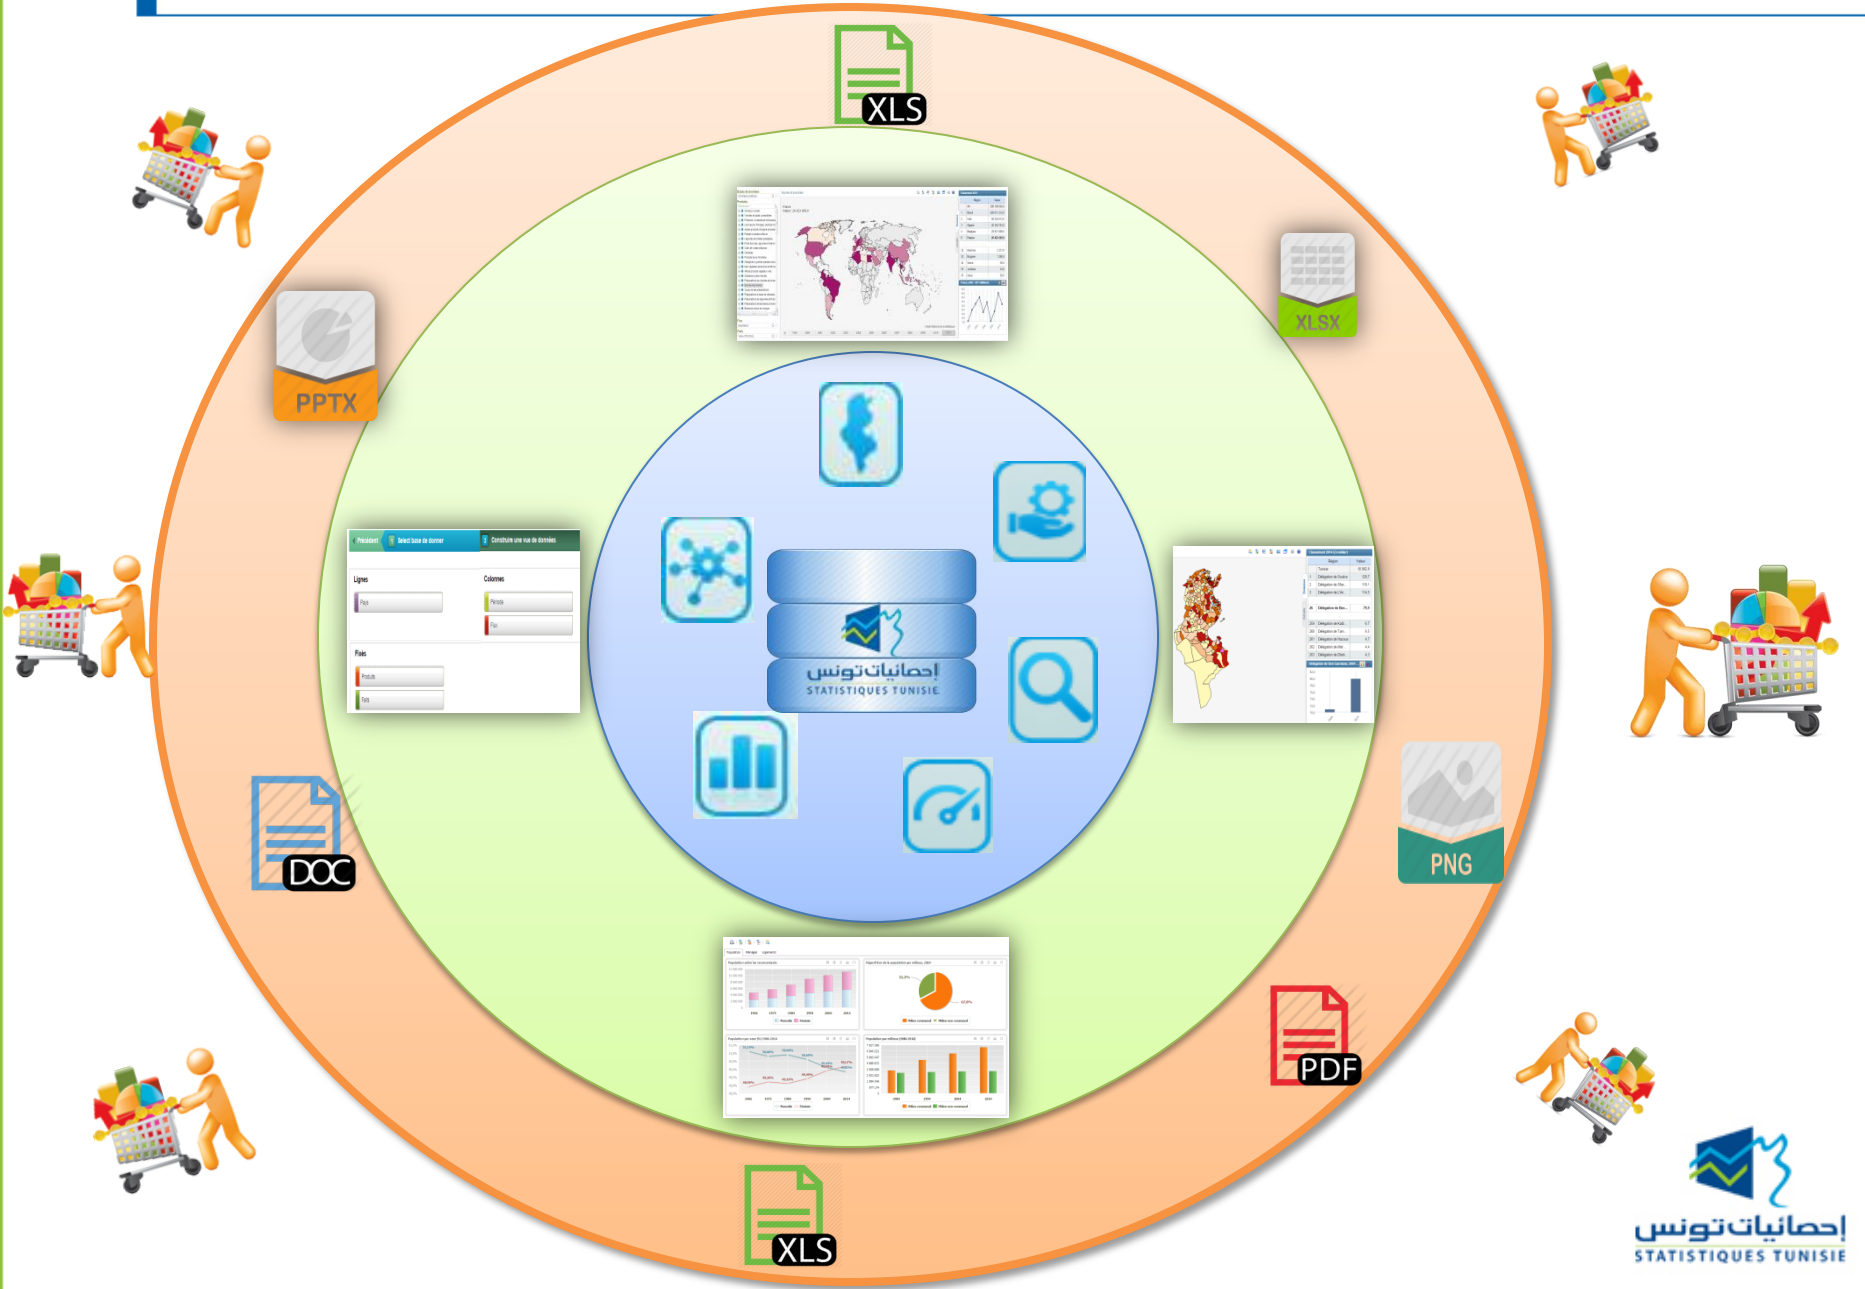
XLS

XLSX

PPTX

Précédent | Select base de donner | Construire une vue de données

Lignes

Colonnes

Pays

Période

Flux

Filtrés

Produits

Pays

إحصائيات تونس
STATISTIQUES TUNISIE

PNG

DOC

PDF

XLS

إحصائيات تونس
STATISTIQUES TUNISIE